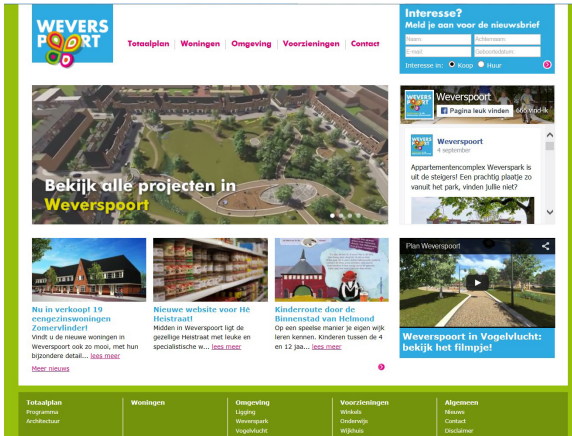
WEVERS POORT

Totaalplan | Woningen | Omgeving | Voorzieningen | Contact

Interesse?
Meld je aan voor de nieuwsbrief

Naam: | Achternaam:
E-mail: | Geboortedatum:
Interesse in: Koop Huur

Bekijk alle projecten in Weverspoort

Weverspoort
Pagina leuk vinden 565 Vind-ik

Weverspoort
4 september

Appartementencomplex Weverspark is uit de steigers! Een prachtig plaatje zo vanuit het park, vinden jullie niet?

Nu in verkoop! 19 eengezinswoningen Zomervlinder!
Vindt u de nieuwe woningen in Weverspoort ook zo mooi, met hun bijzondere detail... lees meer

Nieuwe website voor Hé Heistraat!
Midden in Weverspoort ligt de gezellige Heistraat met leuke en specialistische w... lees meer

Kinderroute door de Binnenstad van Helmond
Op een speelse manier je eigen wijk leren kennen. Kinderen tussen de 4 en 12 jaa... lees meer

Meer nieuws

Plan Weverspoort

Weverspoort in Vogelvlucht: bekijk het filmpje!

Totaalplan
Programma
Architectuur

Woningen

Omgeving
Ligging
Weverspark
Vogelvlucht

Voorzieningen
Winkels
Onderwijs
Wijkhuis

Algemeen
Nieuws
Contact
Disclaimer